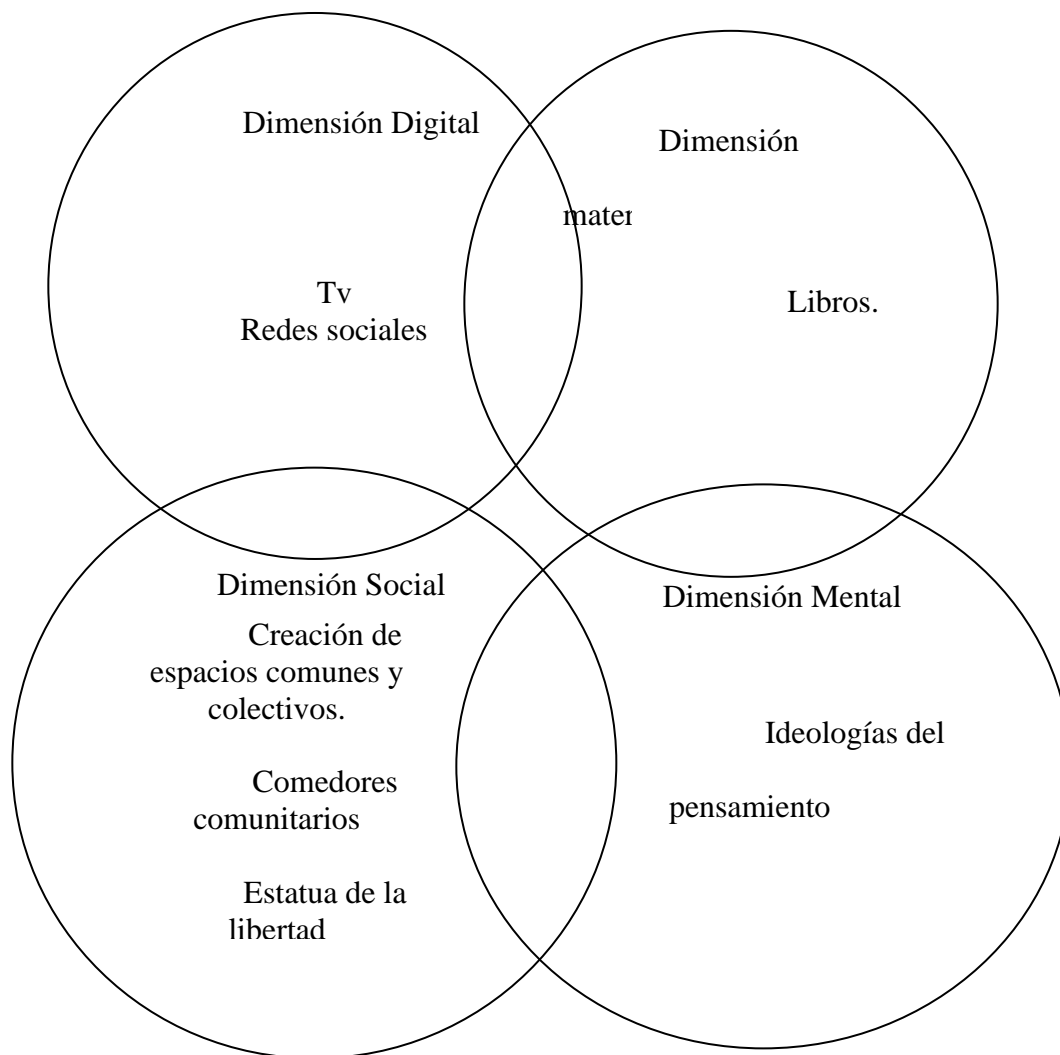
Dimensión Digital

Tv
Redes sociales

Dimensión

mater

Libros.

Dimensión Social

Creación de espacios comunes y colectivos.

Comedores comunitarios

Estatua de la libertad

Dimensión Mental

Ideologías del

pensamiento